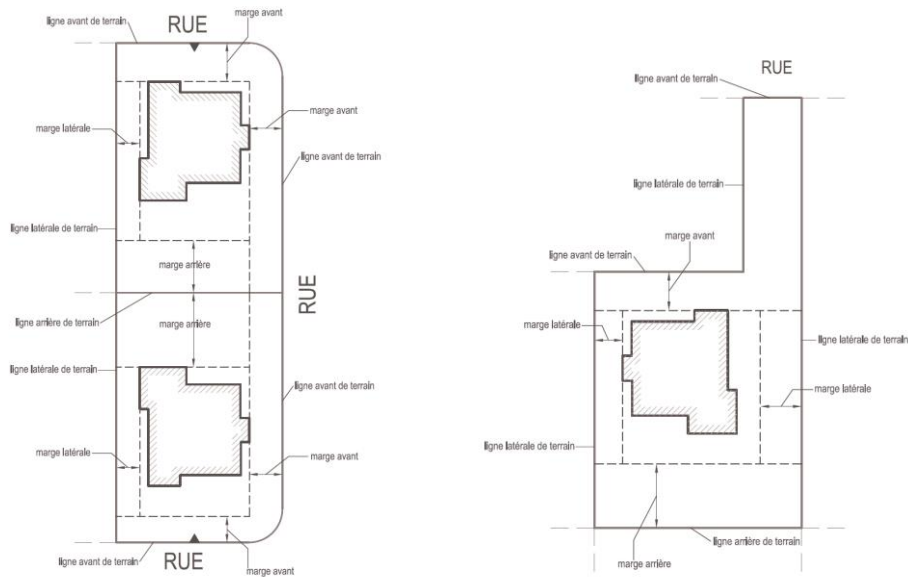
ligne avant de terrain
RUE
marge avant
marge avant
marge latérale
ligne avant de terrain
ligne latérale de terrain
marge arrière
RUE
ligne arrière de terrain
marge arrière
ligne latérale de terrain
ligne avant de terrain
marge latérale
marge avant
ligne avant de terrain
RUE
marge avant

RUE
ligne avant de terrain
ligne latérale de terrain
marge avant
ligne avant de terrain
marge latérale
ligne latérale de terrain
marge latérale
ligne latérale de terrain
ligne arrière de terrain
marge arrière